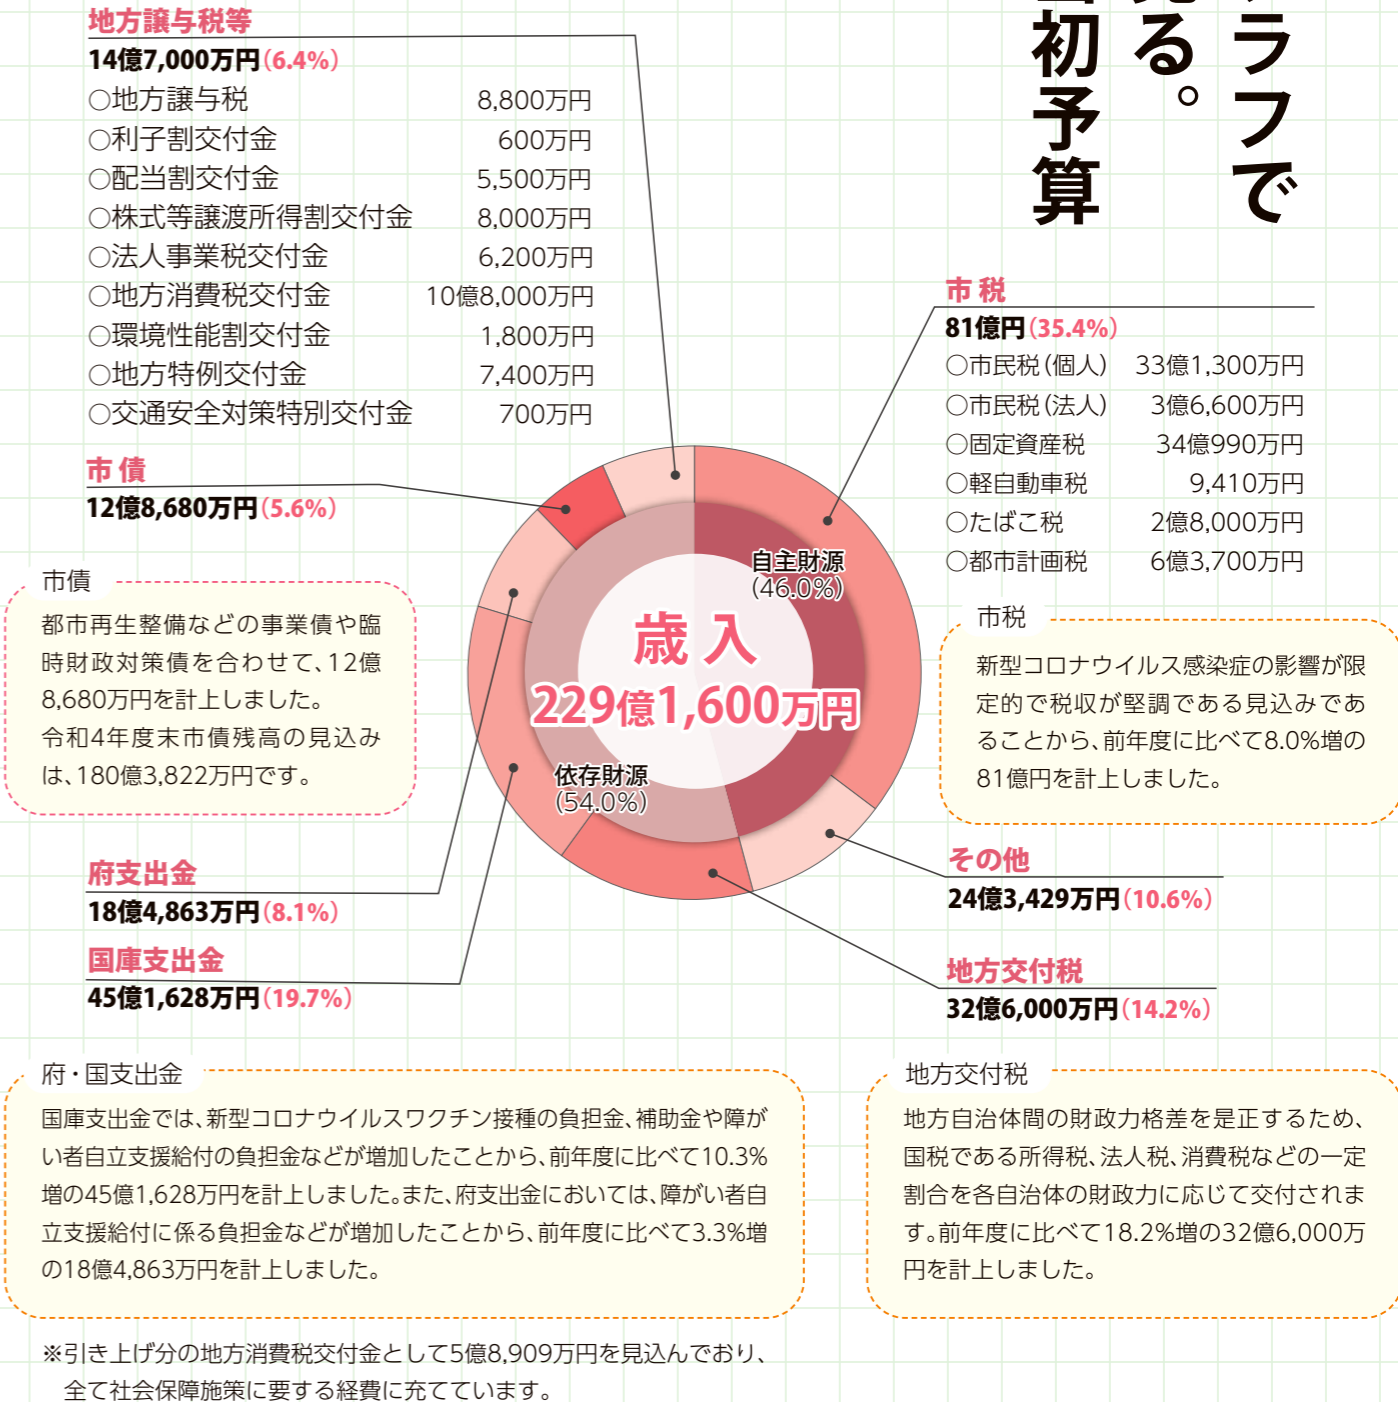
初予算

る。

ラフで

地方譲与税等
14億7,000万円(6.4%)
○地方譲与税 8,800万円
○利子割交付金 600万円
○配当割交付金 5,500万円
○株式等譲渡所得割交付金 8,000万円
○法人事業税交付金 6,200万円
○地方消費税交付金 10億8,000万円
○環境性能割交付金 1,800万円
○地方特例交付金 7,400万円
○交通安全対策特別交付金 700万円

市 税
81億円(35.4%)
○市民税(個人) 33億1,300万円
○市民税(法人) 3億6,600万円
○固定資産税 34億990万円
○軽自動車税 9,410万円
○たばこ税 2億8,000万円
○都市計画税 6億3,700万円

市 債
12億8,680万円(5.6%)

市債
都市再生整備などの事業債や臨時財政対策債を合わせて、12億8,680万円を計上しました。
令和4年度末市債残高の見込みは、180億3,822万円です。

自主財源
(46.0%)

歳 入
229億1,600万円

依存財源
(54.0%)

市税
新型コロナウイルス感染症の影響が限定的で税収が堅調である見込みであることから、前年度に比べて8.0%増の81億円を計上しました。

その他
24億3,429万円(10.6%)

府支出金
18億4,863万円(8.1%)

国庫支出金
45億1,628万円(19.7%)

地方交付税
32億6,000万円(14.2%)

府・国支出金
国庫支出金では、新型コロナウイルスワクチン接種の負担金、補助金や障がい者自立支援給付の負担金などが増加したことから、前年度に比べて10.3%増の45億1,628万円を計上しました。また、府支出金においては、障がい者自立支援給付に係る負担金などが増加したことから、前年度に比べて3.3%増の18億4,863万円を計上しました。

地方交付税
地方自治体間の財政力格差を是正するため、国税である所得税、法人税、消費税などの一定割合を各自治体の財政力に応じて交付されます。前年度に比べて18.2%増の32億6,000万円を計上しました。

※引き上げ分の地方消費税交付金として5億8,909万円を見込んでおり、全て社会保障施策に要する経費に充てています。